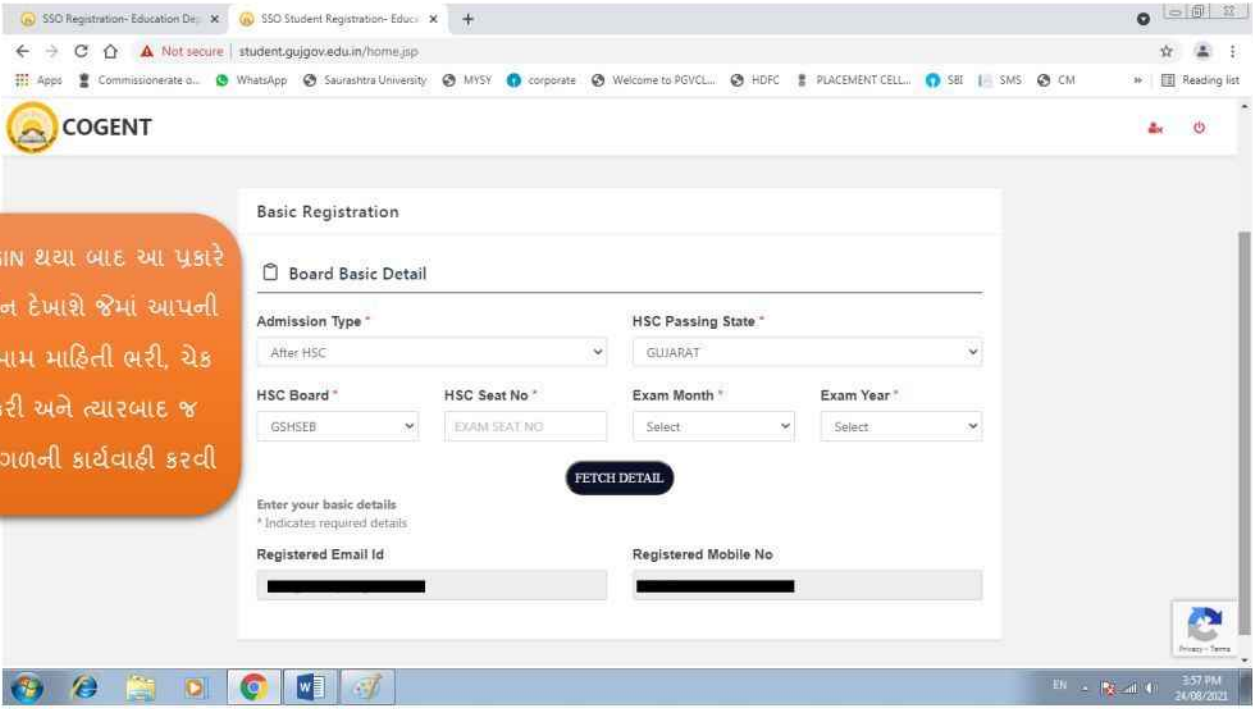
SSO Registration- Education De ×
SSO Student Registration- Educ ×
+

Not secure | student.gujgov.edu.in/home.jsp

Apps Commissionerate o... WhatsApp Saurashtra University MYSY corporate Welcome to PGVCL... HDFC PLACEMENT CELL... SBI SMS CM » Reading list

COGENT

ાIN થયા બાદ આ પ્રકારે
ન દેખાશે જેમાં આપની
ામ માહિતી ભરી, ચેક
ારી અને ત્યારબાદ જ
ાગળની કાર્યવાહી કરવી

Basic Registration

Board Basic Detail

Admission Type *
After HSC

HSC Passing State *
GUJARAT

HSC Board *
GSHSEB

HSC Seat No *
EXAM SEAT NO

Exam Month *
Select

Exam Year *
Select

FETCH DETAIL

Enter your basic details
* Indicates required details

Registered Email Id

Registered Mobile No

Privacy - Terms

EN 3:57 PM 24/08/2021